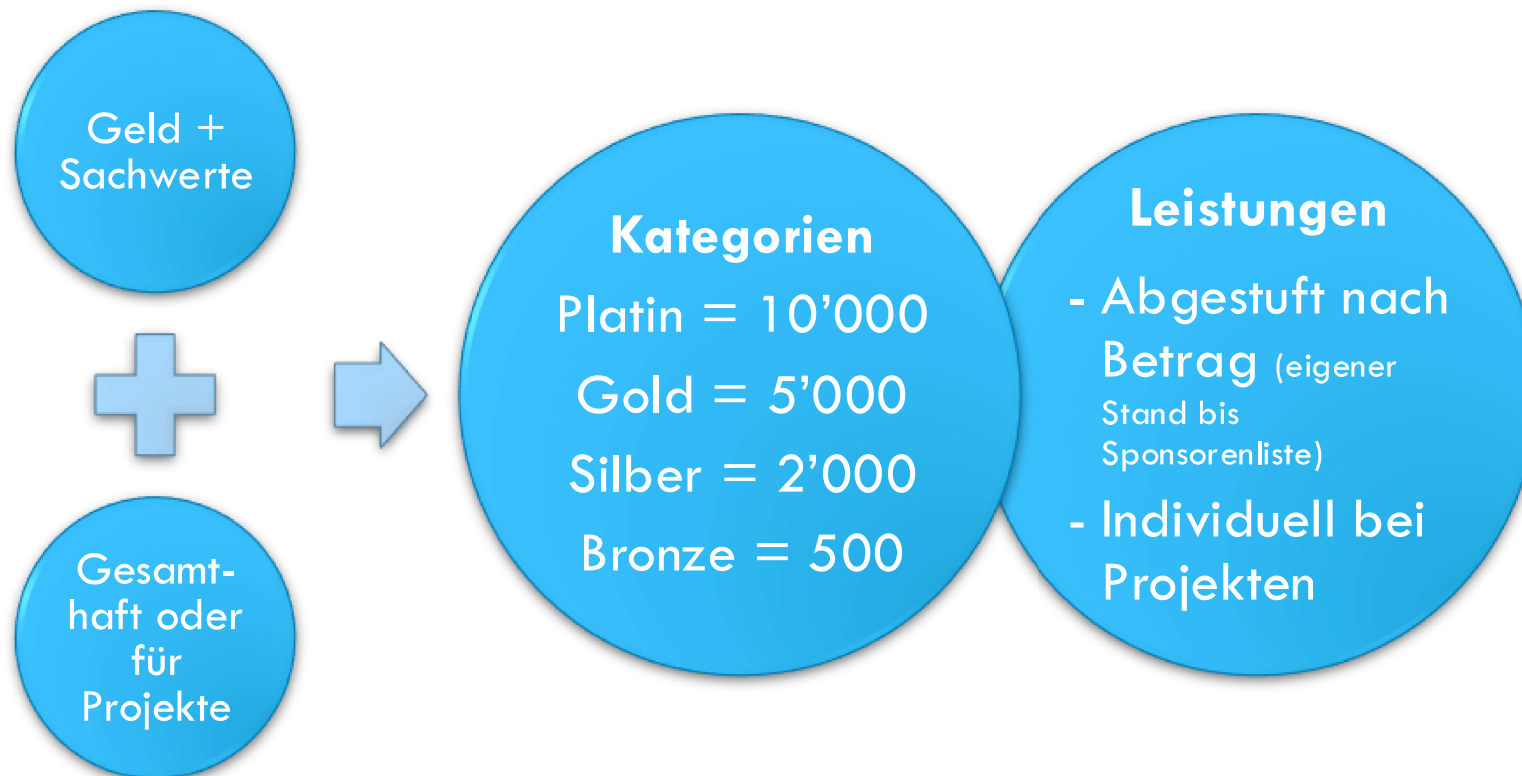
Geld + Sachwerte

Gesamthaft oder für Projekte

Kategorien
Platin = 10’000
Gold = 5’000
Silber = 2’000
Bronze = 500

Leistungen
- Abgestuft nach Betrag (eigener Stand bis Sponsorenliste)
- Individuell bei Projekten